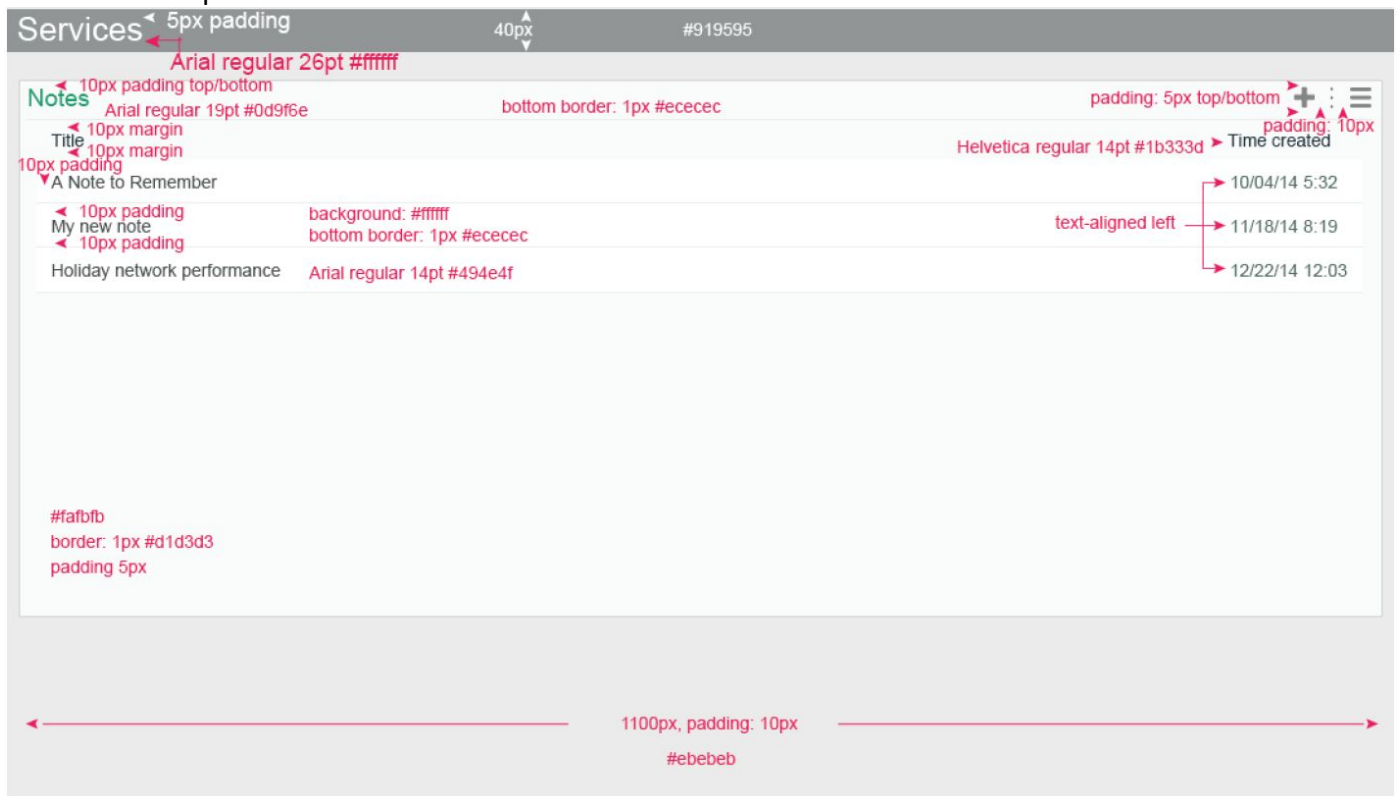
Services 5px padding 40px #919595

Arial regular 26pt #ffffff

10px padding top/bottom

Notes Arial regular 19pt #0d9f6e bottom border: 1px #ececec padding: 5px top/bottom + ≡

padding: 10px

10px margin

Title

10px margin

Helvetica regular 14pt #1b333d Time created

10px padding

A Note to Remember 10/04/14 5:32

10px padding background: #ffffff

My new note bottom border: 1px #ececec text-aligned left 11/18/14 8:19

10px padding

Holiday network performance Arial regular 14pt #494e4f 12/22/14 12:03

#fafbfb

border: 1px #d1d3d3

padding 5px

1100px, padding: 10px

#ebebeb